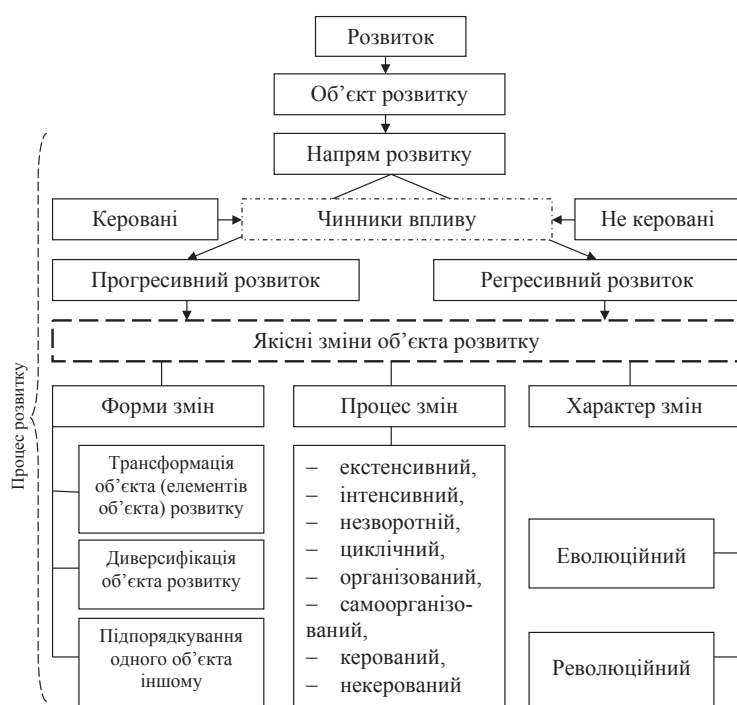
Розвиток

Об’єкт розвитку

Процес розвитку

Напрям розвитку

Керовані

Чинники впливу

Не керовані

Прогресивний розвиток

Регресивний розвиток

Якісні зміни об’єкта розвитку

Форми змін

Процес змін

Характер змін

Трансформація об’єкта (елементів об’єкта) розвитку

Диверсифікація об’єкта розвитку

Підпорядкування одного об’єкта іншому

– екстенсивний,
– інтенсивний,
– незворотній,
– циклічний,
– організований,
– самоорганізований,
– керований,
– некерований

Еволюційний

Революційний